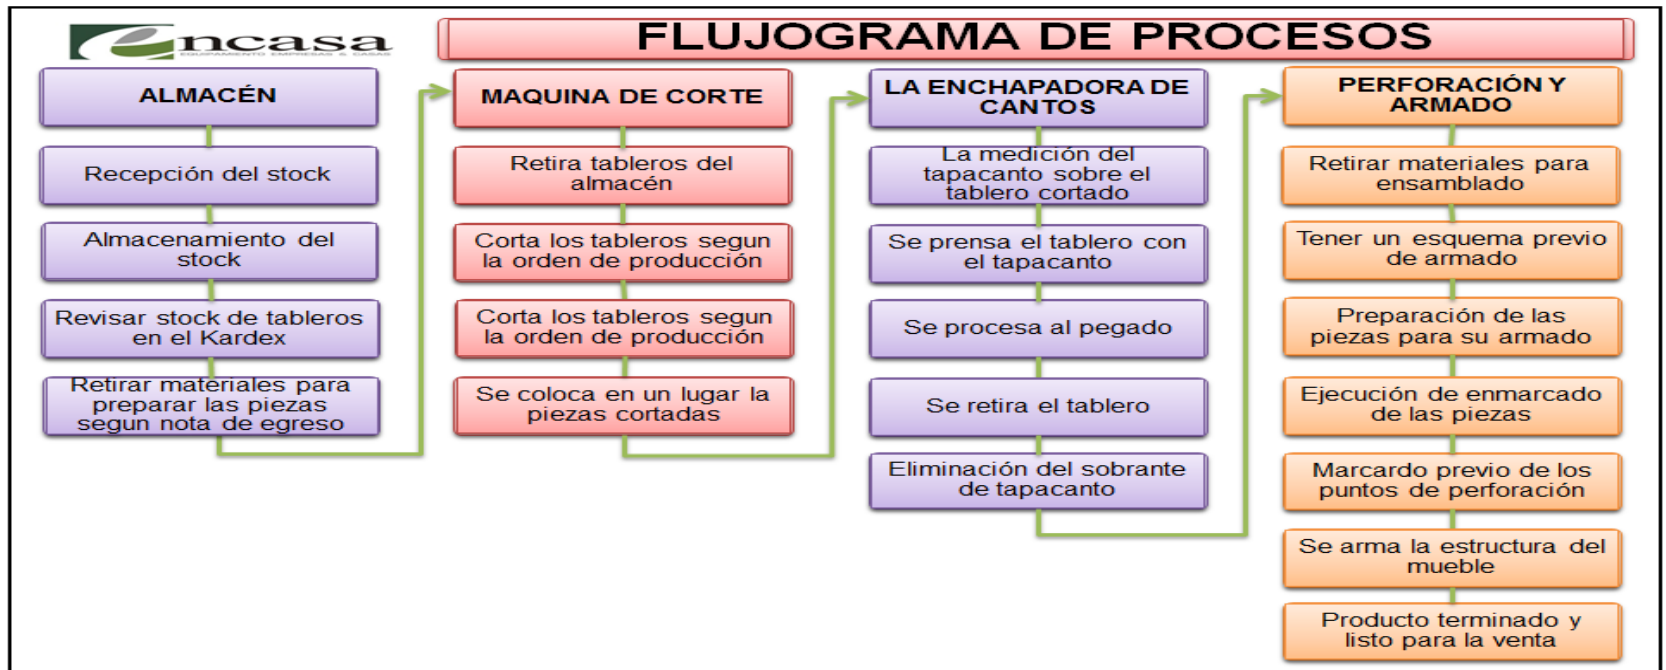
encasa
EQUIPAMIENTO EMPRESAS & CASAS

FLUJOGRAMA DE PROCESOS

ALMACÉN

Recepción del stock

Almacenamiento del stock

Revisar stock de tableros en el Kardex

Retirar materiales para preparar las piezas segun nota de egreso

MAQUINA DE CORTE

Retira tableros del almacén

Corta los tableros segun la orden de producción

Corta los tableros segun la orden de producción

Se coloca en un lugar la piezas cortadas

LA ENCHAPADORA DE CANTOS

La medición del tapacanto sobre el tablero cortado

Se prensa el tablero con el tapacanto

Se procesa al pegado

Se retira el tablero

Eliminación del sobrante de tapacanto

PERFORACIÓN Y ARMADO

Retirar materiales para ensamblado

Tener un esquema previo de armado

Preparación de las piezas para su armado

Ejecución de enmarcado de las piezas

Marcardo previo de los puntos de perforación

Se arma la estructura del mueble

Producto terminado y listo para la venta